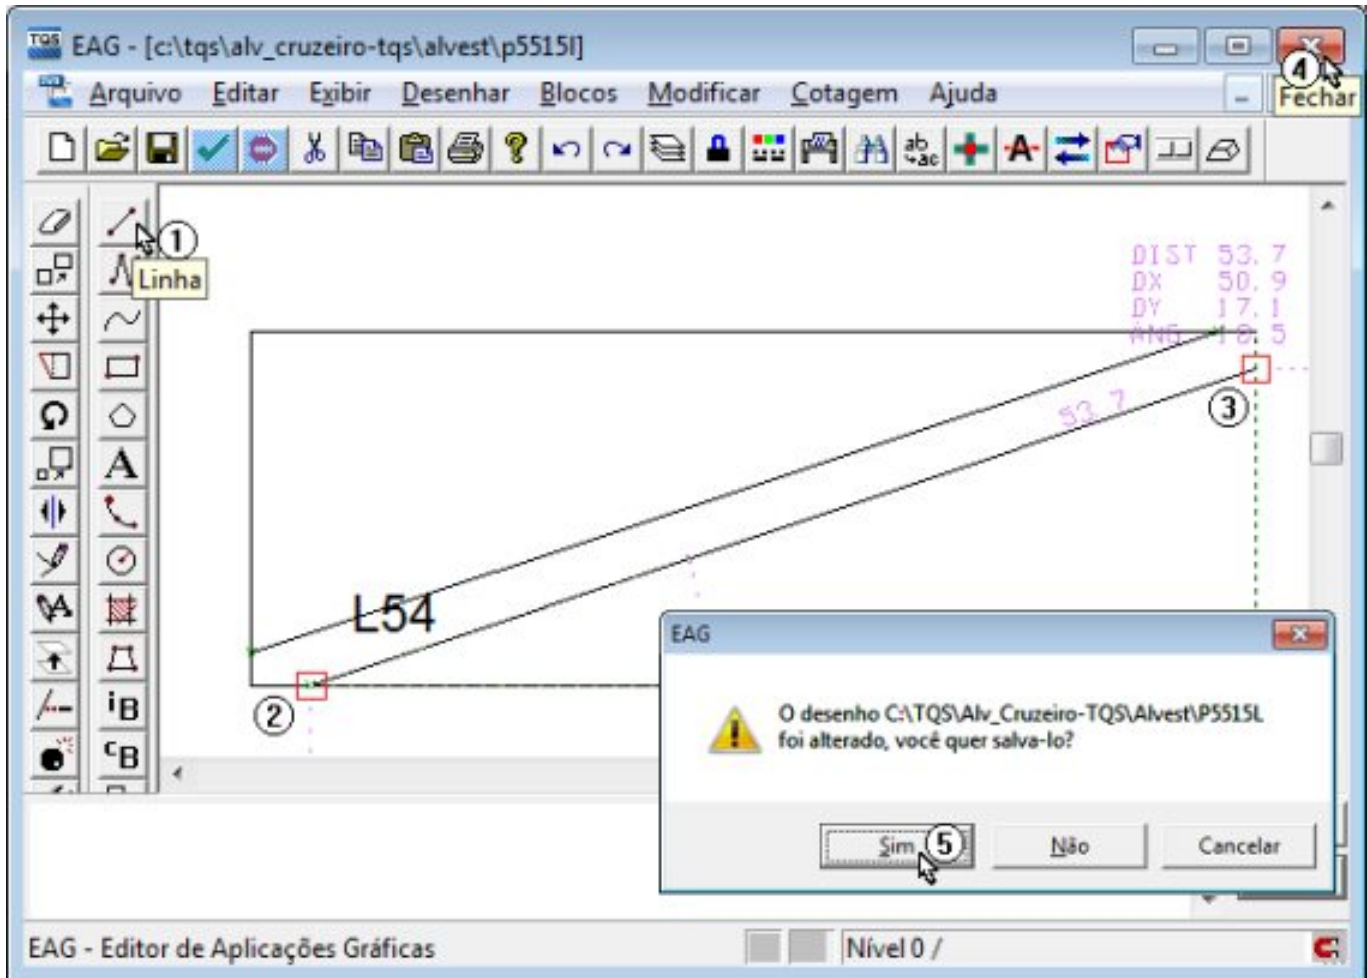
TQS EAG - [c:\tqs\alv_cruzeiro-tqs\alvest\p5515l]

4 Fechar

Arquivo Editar Exibir Desenhar Blocos Modificar Cotagem Ajuda

1 Linha

DIST 53.7
DX 50.9
DY 17.1
ANG 18.5

53.7

3

L54

2

EAG

O desenho C:\TQS\Alv_Cruzeiro-TQS\Alvest\P5515L foi alterado, você quer salva-lo?

Sim 5 Não Cancelar

EAG - Editor de Aplicações Gráficas

Nível 0 /